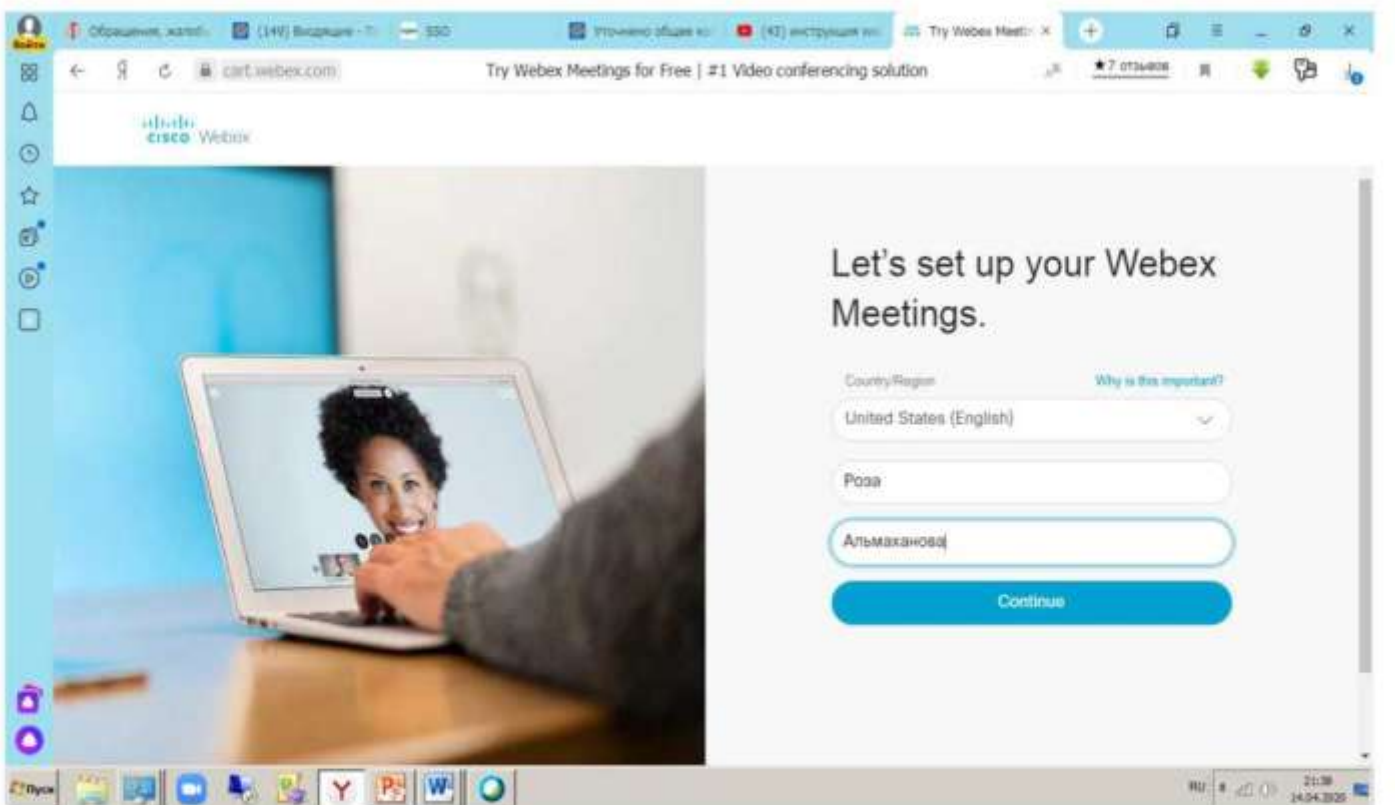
Войти

Обращения, жалоб | (149) Входящие - | SSO | Уточнено общее ко | (42) инструкция | Try Webex Meeti ×

cart.webex.com

Try Webex Meetings for Free | #1 Video conferencing solution

★7 отзывов

cisco Webex

Let's set up your Webex Meetings.

Country/Region

Why is this important?

United States (English)

Роза

Альмаханова

Continue

Пуск

RU

21:38
14.04.2020